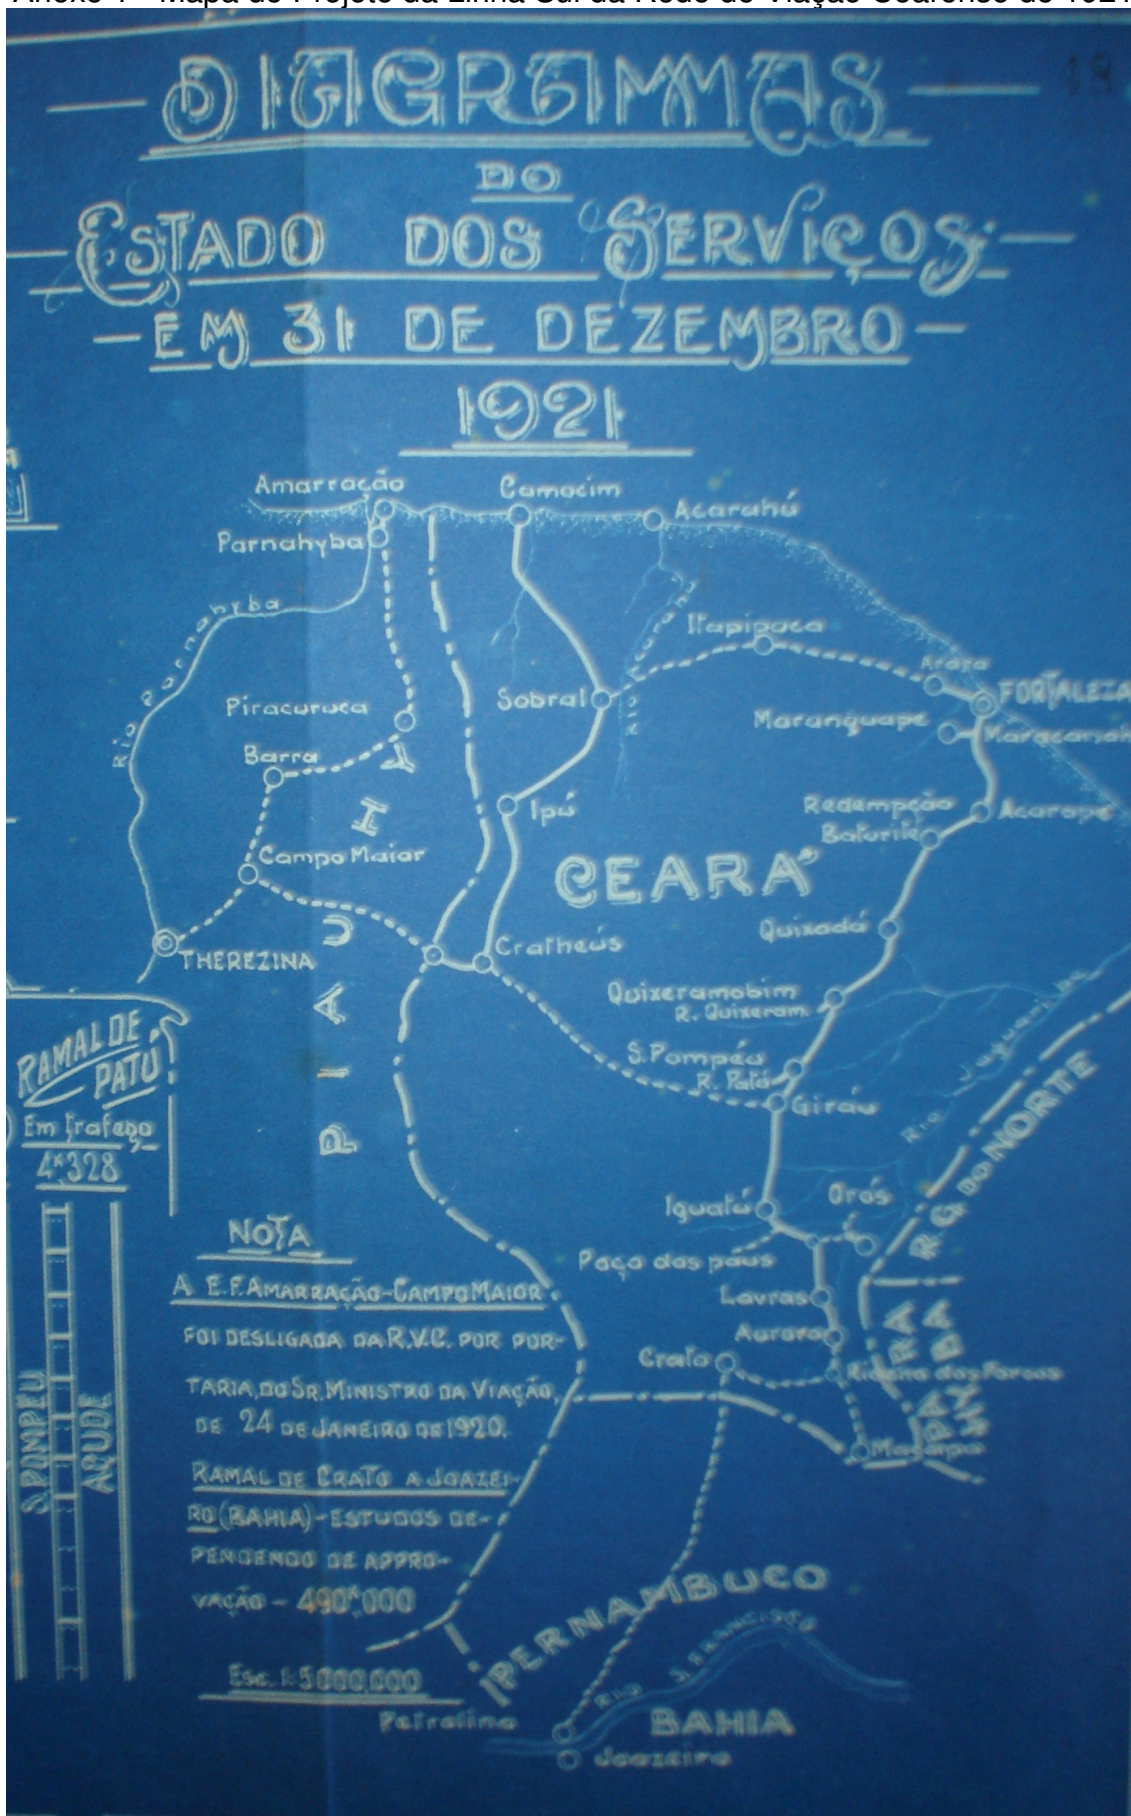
Anexo 1 – Mapa do Projeto da Linha Sul da Rede de Viação Cearense de 1921

— DIAGRAMMAS —
DO
— ESTADO DOS SERVIÇOS —
— EM 31 DE DEZEMBRO —
1921

19

Amarração
Camocim
Acarahú
Parnahyba
Rio Parnahyba
Itapipoca
Arara
FORTALEZA
Sobral
Rio Acaraú
Piracuruca
Maranguape
Maracanah
Barra
Redempção
Acarape
Baturité
Ipú
PIAUHY
CEARA
Campo Maior
Quixadá
THEREZINA
Cratheús
Quixeramobim
R. Quixeram.
S. Pompéu
R. Patú
Girau
Rio Jaguaribe
R. G. DO NORTE
Iguatú
Orós
Paço dos paus
Lavras
Aurora
Crato
Riacho dos Porcos
Missão Velha
PARAHYBA
PERNAMBUCO
Rio S. Francisco
BAHIA
Petrolina
Joazeiro

RAMAL DE PATÚ
Em trafego
4k328

S. POMPEU
AÇUDE

NOTA
A E.F. AMARRAÇÃO-CAMPO MAIOR FOI DESLIGADA DA R.V.C. POR PORTARIA DO SR. MINISTRO DA VIAÇÃO, DE 24 DE JANEIRO DE 1920.
RAMAL DE CRATO A JOAZEIRO (BAHIA) - ESTUDOS DEPENDENDO DE APPROVAÇÃO - 490k000

Esc. 1:5000.000